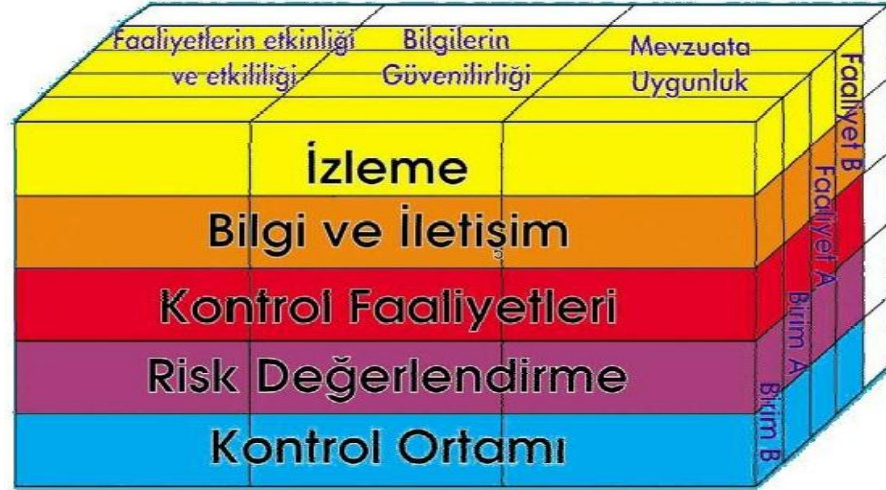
Faaliyetlerin etkinliği ve etkililiği

Bilgilerin Güvenilirliği

Mevzuata Uygunluk

Faaliyet B

Faaliyet A

Birim A

Birim B

İzleme

Bilgi ve İletişim

Kontrol Faaliyetleri

Risk Değerlendirme

Kontrol Ortamı